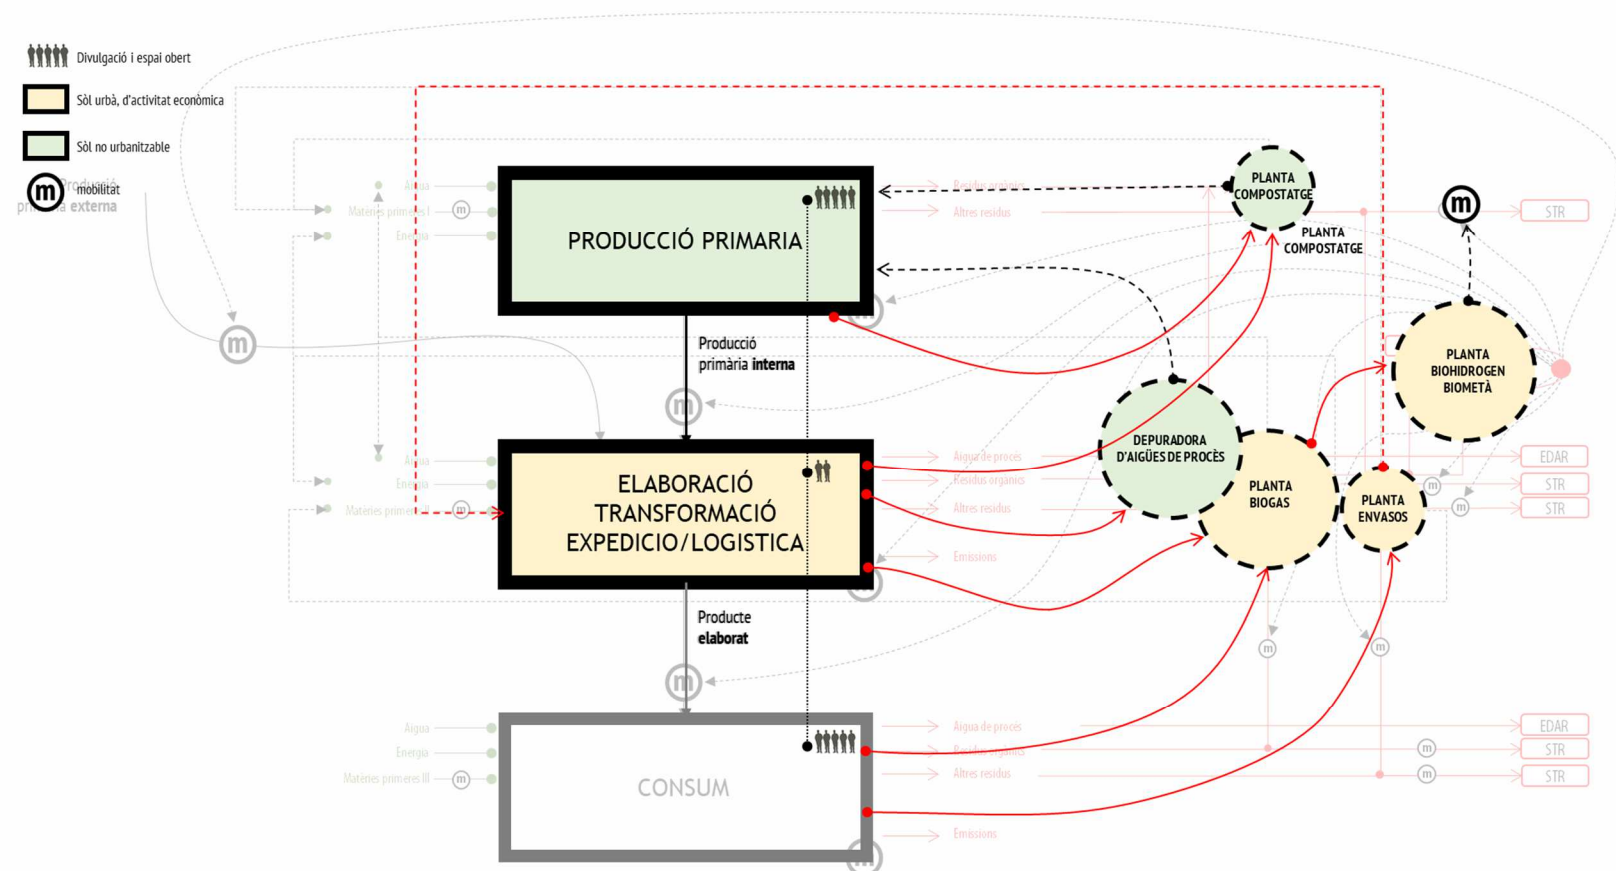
Divulgació i espai obert

Sòl urbà, d'activitat econòmica

Sòl no urbanitzable

mobilitat

Producció primària externa

Aigua
Matèries primeres I
Energia

PRODUCCIÓ PRIMARIA

Residus orgànics
Altres residus

PLANTA COMPOSTATGE

PLANTA COMPOSTATGE

STR

Producció primària interna

PLANTA BIOHIDROGEN BIOMETÀ

DEPURADORA D'AIGÜES DE PROCÈS

Aigua
Energia
Matèries primeres II

ELABORACIÓ TRANSFORMACIÓ EXPEDICIO/LOGISTICA

Aigua de procés
Residus orgànics
Altres residus
Emissions

PLANTA BIOGAS

PLANTA ENVASOS

EDAR
STR
STR

Producte elaborat

Aigua
Energia
Matèries primeres III

CONSUM

Aigua de procés
Residus orgànics
Altres residus
Emissions

EDAR
STR
STR